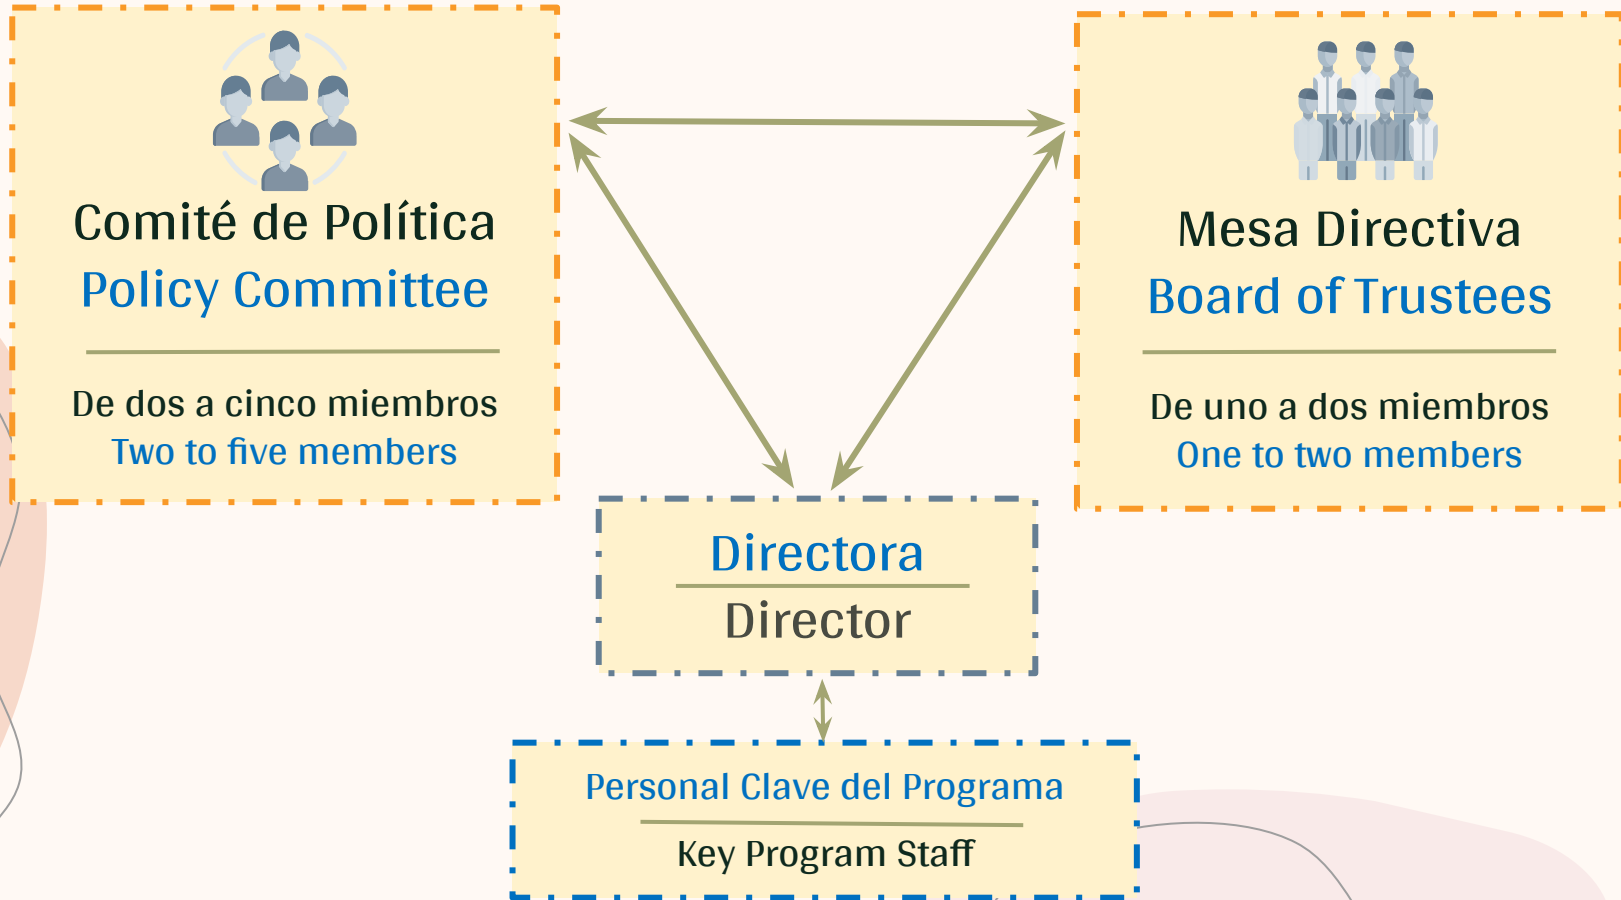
Comité de Política
Policy Committee

De dos a cinco miembros
Two to five members

Mesa Directiva
Board of Trustees

De uno a dos miembros
One to two members

Directora
Director

Personal Clave del Programa
Key Program Staff